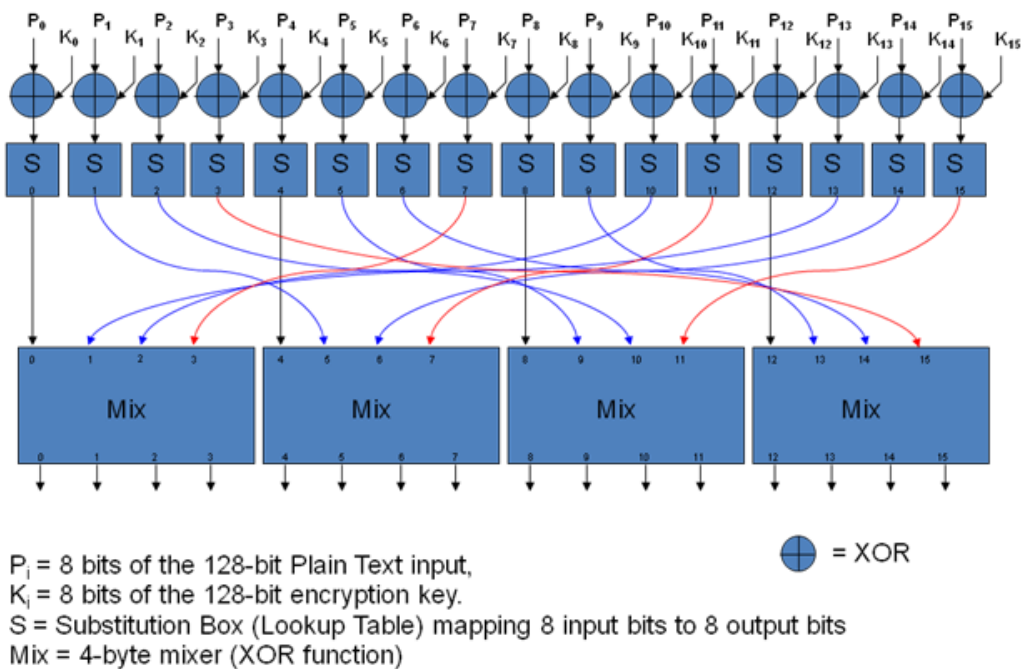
$P_0$ $K_0$ $P_1$ $K_1$ $P_2$ $K_2$ $P_3$ $K_3$ $P_4$ $K_4$ $P_5$ $K_5$ $P_6$ $K_6$ $P_7$ $K_7$ $P_8$ $K_8$ $P_9$ $K_9$ $P_{10}$ $K_{10}$ $P_{11}$ $K_{11}$ $P_{12}$ $K_{12}$ $P_{13}$ $K_{13}$ $P_{14}$ $K_{14}$ $P_{15}$ $K_{15}$

S 0 S 1 S 2 S 3 S 4 S 5 S 6 S 7 S 8 S 9 S 10 S 11 S 12 S 13 S 14 S 15

0 1 2 3 Mix 0 1 2 3

4 5 6 7 Mix 4 5 6 7

8 9 10 11 Mix 8 9 10 11

12 13 14 15 Mix 12 13 14 15

= XOR

$P_i$ = 8 bits of the 128-bit Plain Text input,
$K_i$ = 8 bits of the 128-bit encryption key.
S = Substitution Box (Lookup Table) mapping 8 input bits to 8 output bits
Mix = 4-byte mixer (XOR function)